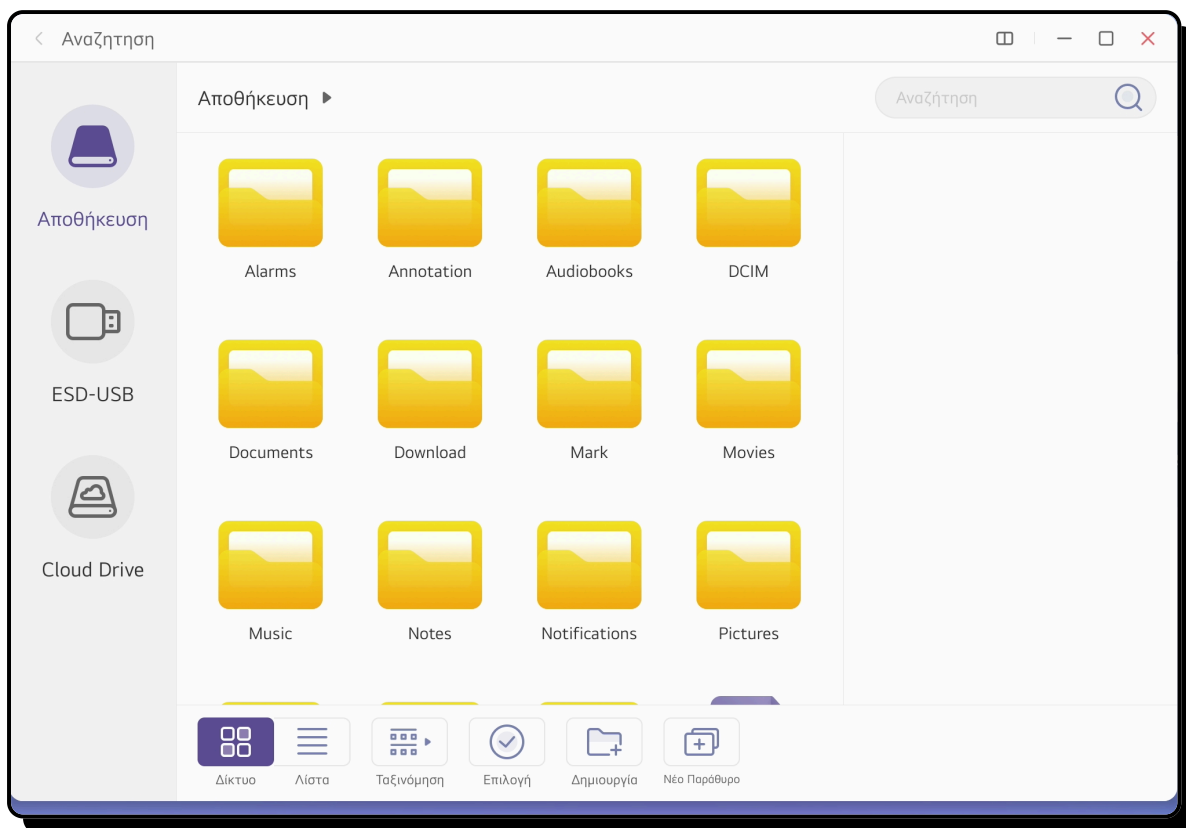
Αναζητηση

Αποθήκευση

Αναζήτηση

Αποθήκευση

ESD-USB

Cloud Drive

Alarms
Annotation
Audiobooks
DCIM
Documents
Download
Mark
Movies
Music
Notes
Notifications
Pictures

Δίκτυο
Λίστα
Ταξινόμηση
Επιλογή
Δημιουργία
Νέο Παράθυρο